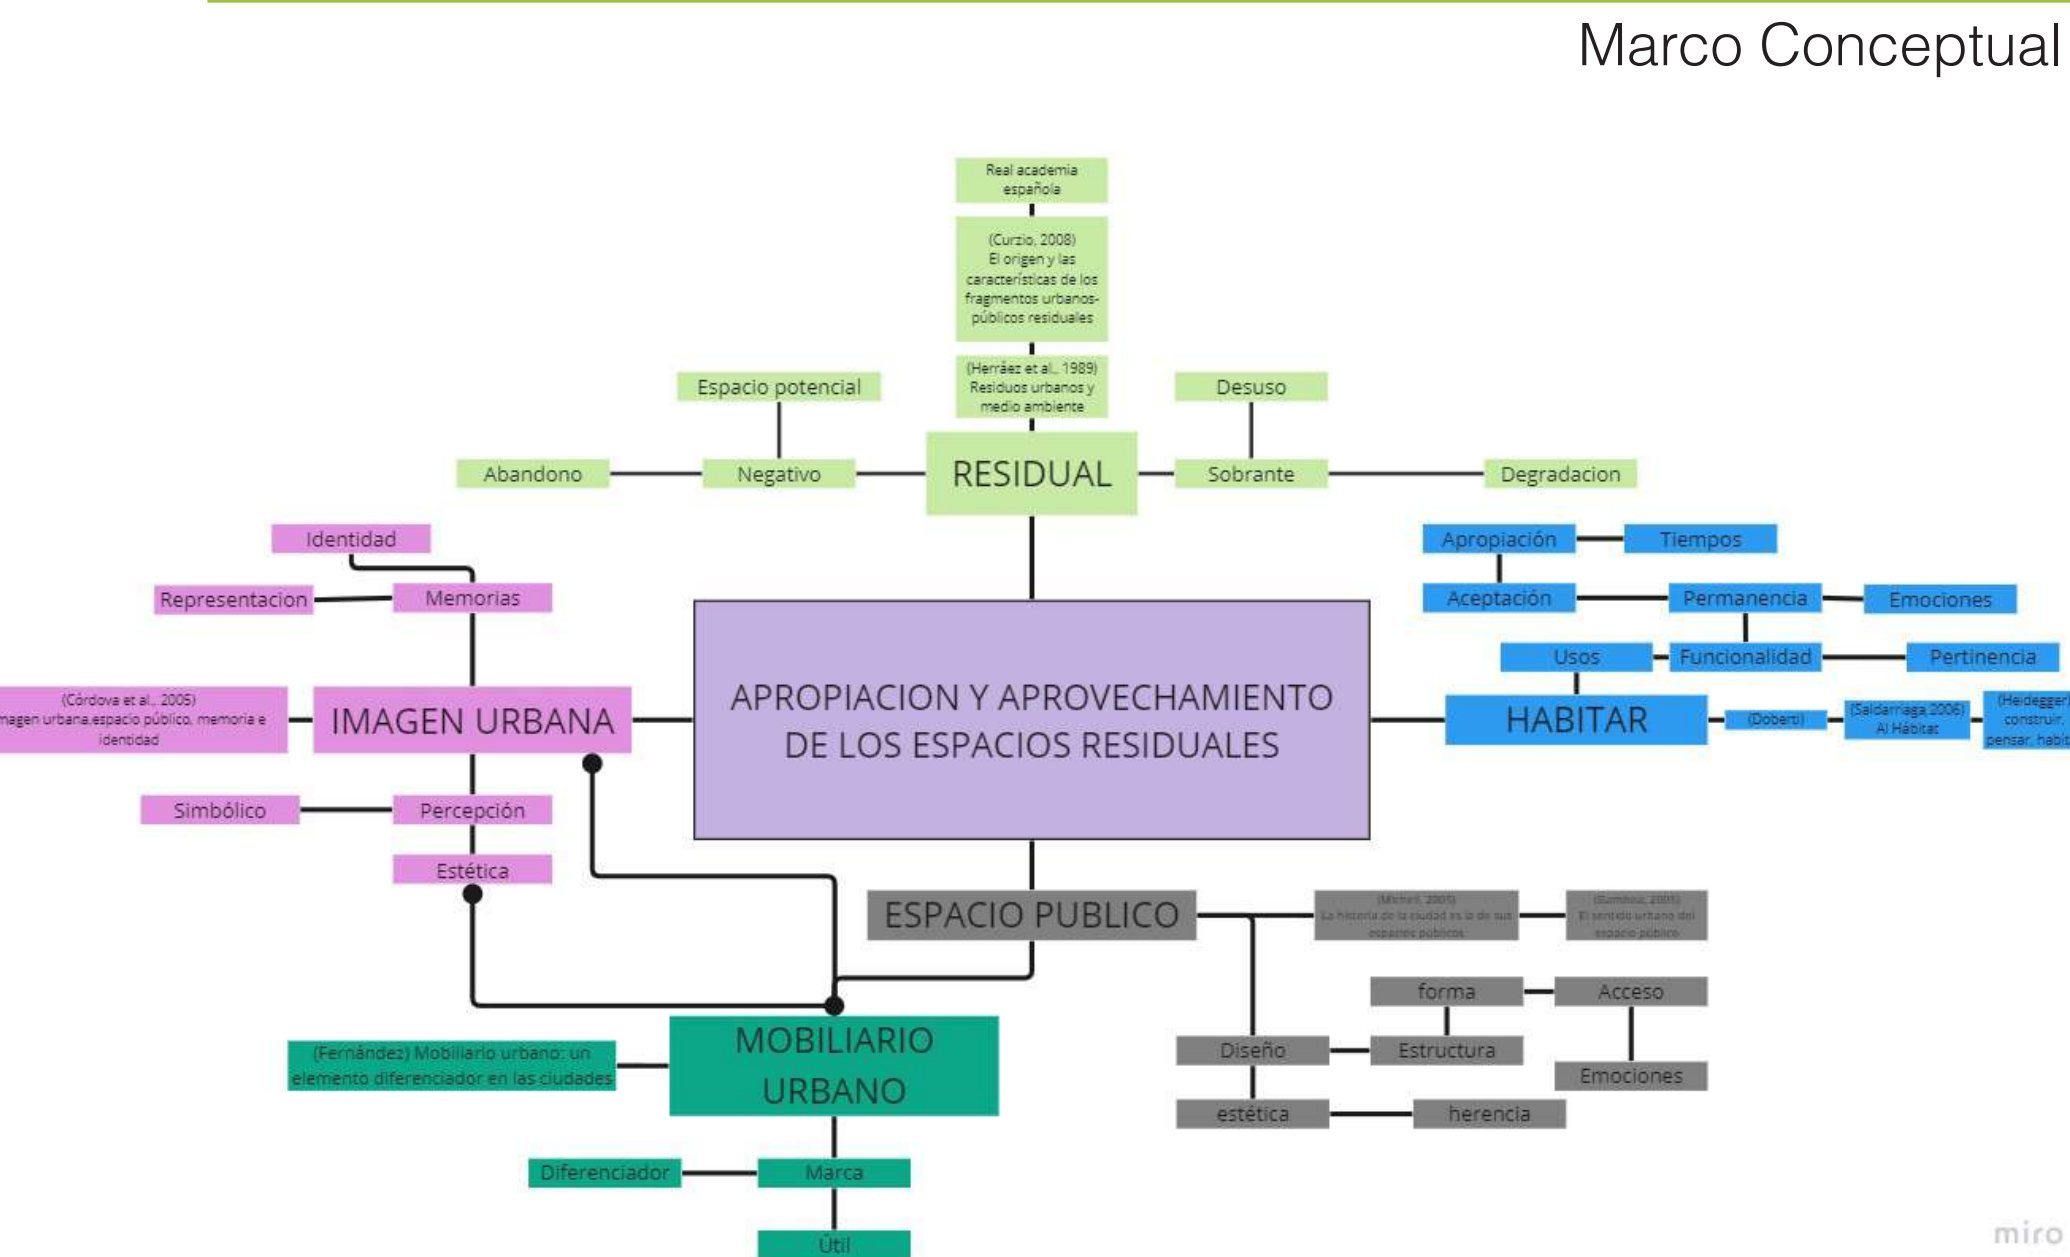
Marco Conceptual

Real academia española

(Curzio, 2008) El origen y las características de los fragmentos urbanos-públicos residuales

(Herráez et al., 1989) Residuos urbanos y medio ambiente

Espacio potencial

Desuso

Abandono

Negativo

RESIDUAL

Sobrante

Degradacion

Identidad

Representacion

Memorias

Apropiación

Tiempos

Aceptación

Permanencia

Emociones

Usos

Funcionalidad

Pertinencia

(Córdova et al., 2005) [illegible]magen urbana,espacio público, memoria e identidad

IMAGEN URBANA

APROPIACION Y APROVECHAMIENTO DE LOS ESPACIOS RESIDUALES

HABITAR

(Doberti)

(Saldarriaga 2006) Al Hábitat

(Heidegger) construir, pensar, habit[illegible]

Simbólico

Percepción

Estética

ESPACIO PUBLICO

(Michell, 2005) La historia de la ciudad es la de sus espacios publicos

(Gamboa, 2005) El sentido urbano del espacio público

forma

Acceso

Diseño

Estructura

Emociones

estética

herencia

(Fernández) Mobiliario urbano: un elemento diferenciador en las ciudades

MOBILIARIO URBANO

Diferenciador

Marca

Útil

miro